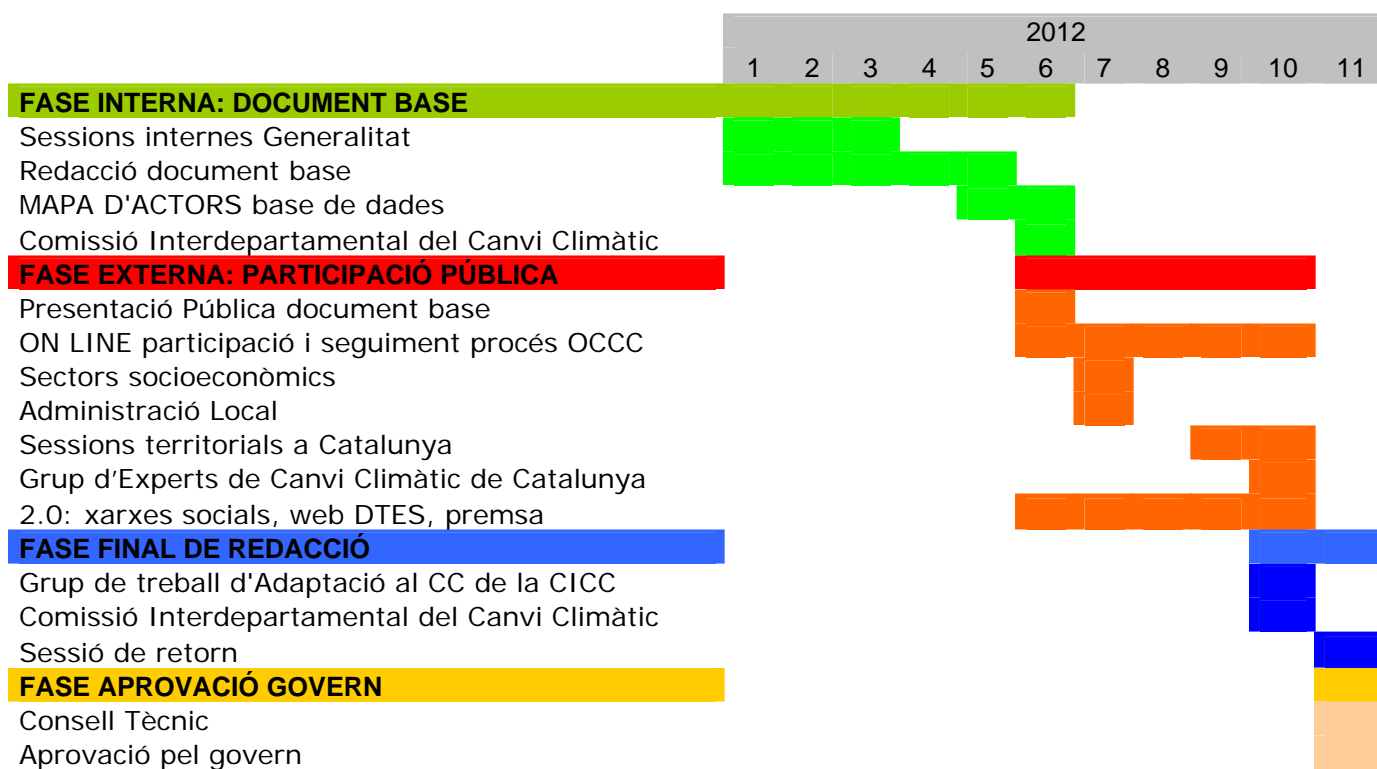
| | 2012 | | | | | | | | | | |
|---|---|---|---|---|---|---|---|---|---|---|---|
| | 1 | 2 | 3 | 4 | 5 | 6 | 7 | 8 | 9 | 10 | 11 |
| **FASE INTERNA: DOCUMENT BASE** | | | | | | | | | | | |
| Sessions internes Generalitat | | | | | | | | | | | |
| Redacció document base | | | | | | | | | | | |
| MAPA D'ACTORS base de dades | | | | | | | | | | | |
| Comissió Interdepartamental del Canvi Climàtic | | | | | | | | | | | |
| **FASE EXTERNA: PARTICIPACIÓ PÚBLICA** | | | | | | | | | | | |
| Presentació Pública document base | | | | | | | | | | | |
| ON LINE participació i seguiment procés OCCC | | | | | | | | | | | |
| Sectors socioeconòmics | | | | | | | | | | | |
| Administració Local | | | | | | | | | | | |
| Sessions territorials a Catalunya | | | | | | | | | | | |
| Grup d'Experts de Canvi Climàtic de Catalunya | | | | | | | | | | | |
| 2.0: xarxes socials, web DTES, premsa | | | | | | | | | | | |
| **FASE FINAL DE REDACCIÓ** | | | | | | | | | | | |
| Grup de treball d'Adaptació al CC de la CICC | | | | | | | | | | | |
| Comissió Interdepartamental del Canvi Climàtic | | | | | | | | | | | |
| Sessió de retorn | | | | | | | | | | | |
| **FASE APROVACIÓ GOVERN** | | | | | | | | | | | |
| Consell Tècnic | | | | | | | | | | | |
| Aprovació pel govern | | | | | | | | | | | |